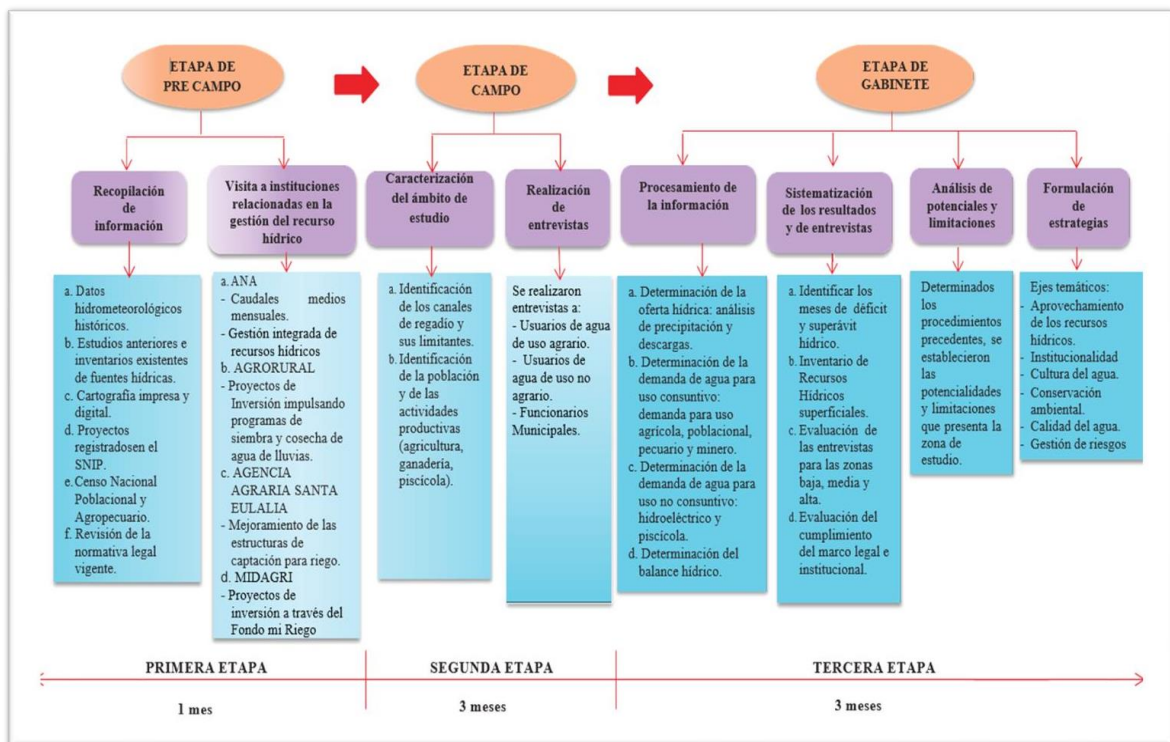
ETAPA DE PRE CAMPO

ETAPA DE CAMPO

ETAPA DE GABINETE

Recopilación de información

Visita a instituciones relacionadas en la gestión del recurso hídrico

Caracterización del ámbito de estudio

Realización de entrevistas

Procesamiento de la información

Sistematización de los resultados y de entrevistas

Análisis de potenciales y limitaciones

Formulación de estrategias

a. Datos hidrometeorológicos históricos.
b. Estudios anteriores e inventarios existentes de fuentes hídricas.
c. Cartografía impresa y digital.
d. Proyectos registradosen el SNIP.
e. Censo Nacional Poblacional y Agropecuario.
f. Revisión de la normativa legal vigente.

a. ANA
- Caudales medios mensuales.
- Gestión integrada de recursos hídricos
b. AGRORURAL
- Proyectos de Inversión impulsando programas de siembra y cosecha de agua de lluvias.
c. AGENCIA AGRARIA SANTA EULALIA
- Mejoramiento de las estructuras de captación para riego.
d. MIDAGRI
- Proyectos de inversión a través del Fondo mi Riego

a. Identificación de los canales de regadío y sus limitantes.
b. Identificación de la población y de las actividades productivas (agricultura, ganadería, piscícola).

Se realizaron entrevistas a:
- Usuarios de agua de uso agrario.
- Usuarios de agua de uso no agrario.
- Funcionarios Municipales.

a. Determinación de la oferta hídrica: análisis de precipitación y descargas.
b. Determinación de la demanda de agua para uso consuntivo: demanda para uso agrícola, poblacional, pecuario y minero.
c. Determinación de la demanda de agua para uso no consuntivo: hidroeléctrico y piscícola.
d. Determinación del balance hídrico.

a. Identificar los meses de déficit y superávit hídrico.
b. Inventario de Recursos Hídricos superficiales.
c. Evaluación de las entrevistas para las zonas baja, media y alta.
d. Evaluación del cumplimiento del marco legal e institucional.

Determinados los procedimientos precedentes, se establecieron las potencialidades y limitaciones que presenta la zona de estudio.

Ejes temáticos:
- Aprovechamiento de los recursos hídricos.
- Institucionalidad
- Cultura del agua.
- Conservación ambiental.
- Calidad del agua.
- Gestión de riesgos

PRIMERA ETAPA
1 mes

SEGUNDA ETAPA
3 meses

TERCERA ETAPA
3 meses